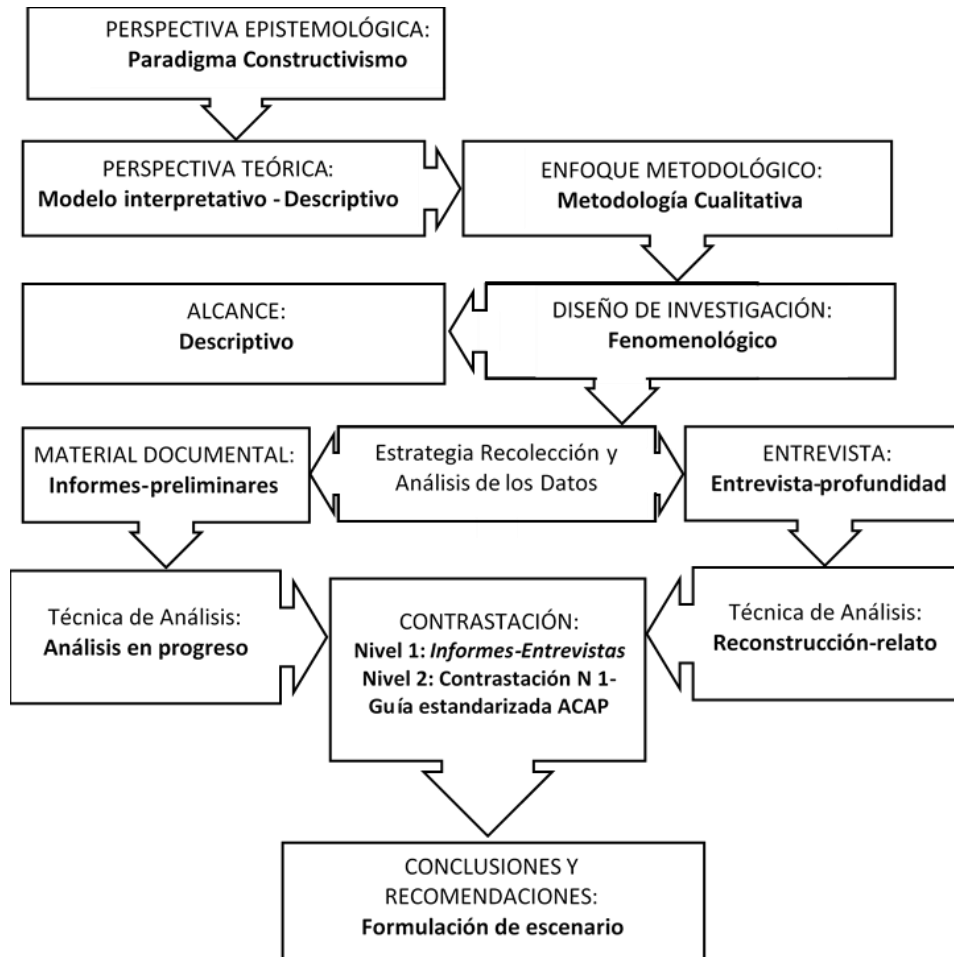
PERSPECTIVA EPISTEMOLÓGICA:
**Paradigma Constructivismo**

PERSPECTIVA TEÓRICA:
**Modelo interpretativo - Descriptivo**

ENFOQUE METODOLÓGICO:
**Metodología Cualitativa**

ALCANCE:
**Descriptivo**

DISEÑO DE INVESTIGACIÓN:
**Fenomenológico**

MATERIAL DOCUMENTAL:
**Informes-preliminares**

Estrategia Recolección y Análisis de los Datos

ENTREVISTA:
**Entrevista-profundidad**

Técnica de Análisis:
**Análisis en progreso**

CONTRASTACIÓN:
**Nivel 1: *Informes-Entrevistas***
**Nivel 2: Contrastación N 1- Guía estandarizada ACAP**

Técnica de Análisis:
**Reconstrucción-relato**

CONCLUSIONES Y RECOMENDACIONES:
**Formulación de escenario**